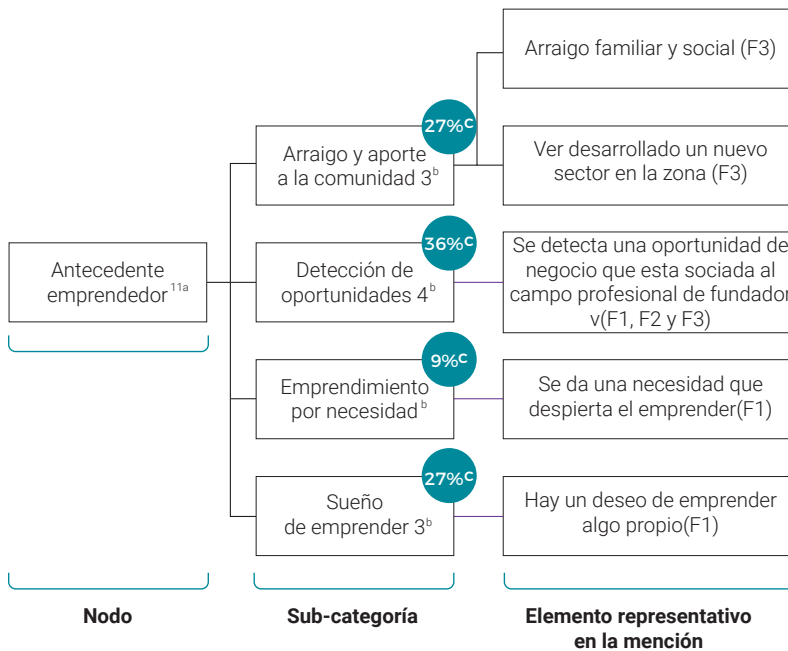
Antecedente emprendedor $^{11a}$

$27\%^{c}$

Arraigo y aporte a la comunidad $3^{b}$

Arraigo familiar y social (F3)

Ver desarrollado un nuevo sector en la zona (F3)

$36\%^{c}$

Detección de oportunidades $4^{b}$

Se detecta una oportunidad de negocio que esta sociada al campo profesional de fundador v(F1, F2 y F3)

$9\%^{c}$

Emprendimiento por necesidad $^{b}$

Se da una necesidad que despierta el emprender(F1)

$27\%^{c}$

Sueño de emprender $3^{b}$

Hay un deseo de emprender algo propio(F1)

Nodo

Sub-categoría

Elemento representativo en la mención